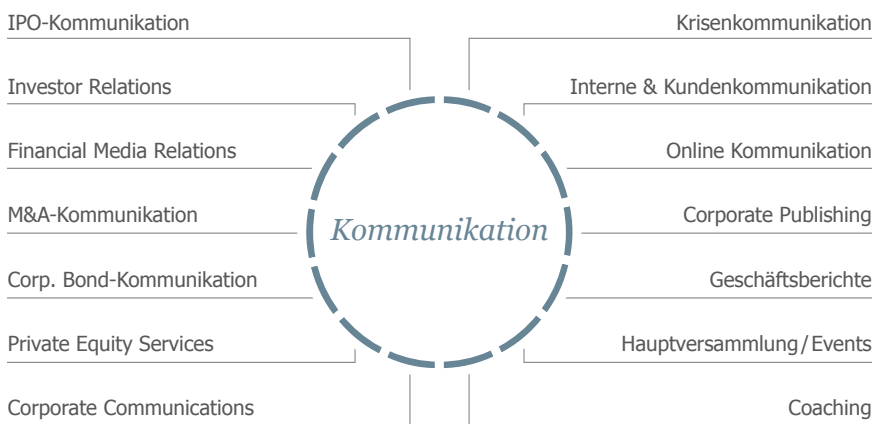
IPO-Kommunikation

Investor Relations

Financial Media Relations

M&A-Kommunikation

Corp. Bond-Kommunikation

Private Equity Services

Corporate Communications

Krisenkommunikation

Interne & Kundenkommunikation

Online Kommunikation

Corporate Publishing

Geschäftsberichte

Hauptversammlung / Events

Coaching

Kommunikation